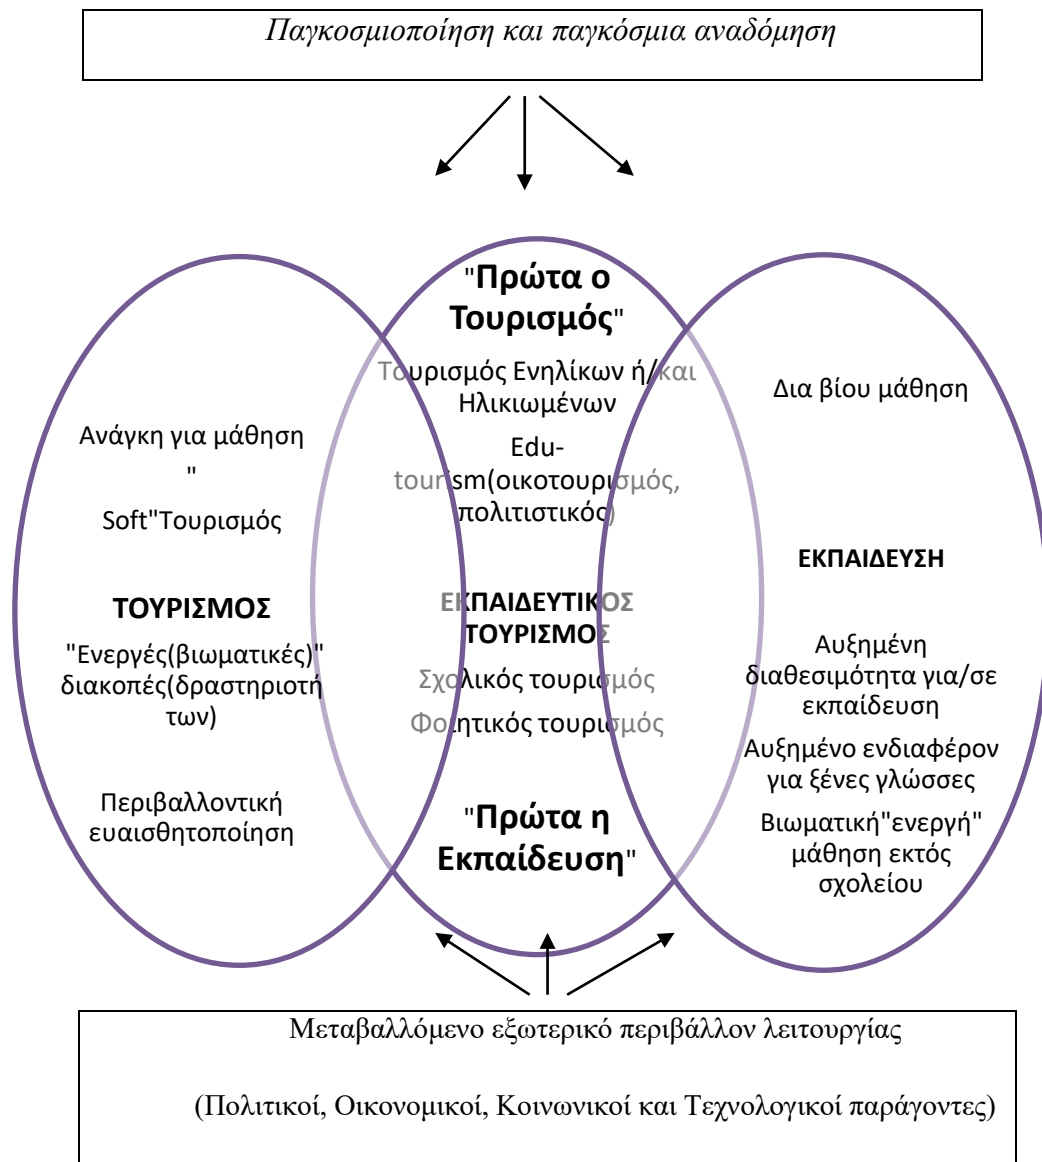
Παγκοσμιοποίηση και παγκόσμια αναδόμηση

"**Πρώτα ο Τουρισμός**"

Τουρισμός Ενηλίκων ή/και Ηλικιωμένων

Edu-tourism(οικοτουρισμός, πολιτιστικός)

ΕΚΠΑΙΔΕΥΤΙΚΟΣ ΤΟΥΡΙΣΜΟΣ

Σχολικός τουρισμός

Φοιτητικός τουρισμός

"**Πρώτα η Εκπαίδευση**"

Ανάγκη για μάθηση

"

Soft"Τουρισμός

ΤΟΥΡΙΣΜΟΣ

"Ενεργές(βιωματικές)" διακοπές(δραστηριοτήτων)

Περιβαλλοντική ευαισθητοποίηση

Δια βίου μάθηση

ΕΚΠΑΙΔΕΥΣΗ

Αυξημένη διαθεσιμότητα για/σε εκπαίδευση

Αυξημένο ενδιαφέρον για ξένες γλώσσες

Βιωματική"ενεργή" μάθηση εκτός σχολείου

Μεταβαλλόμενο εξωτερικό περιβάλλον λειτουργίας

(Πολιτικοί, Οικονομικοί, Κοινωνικοί και Τεχνολογικοί παράγοντες)